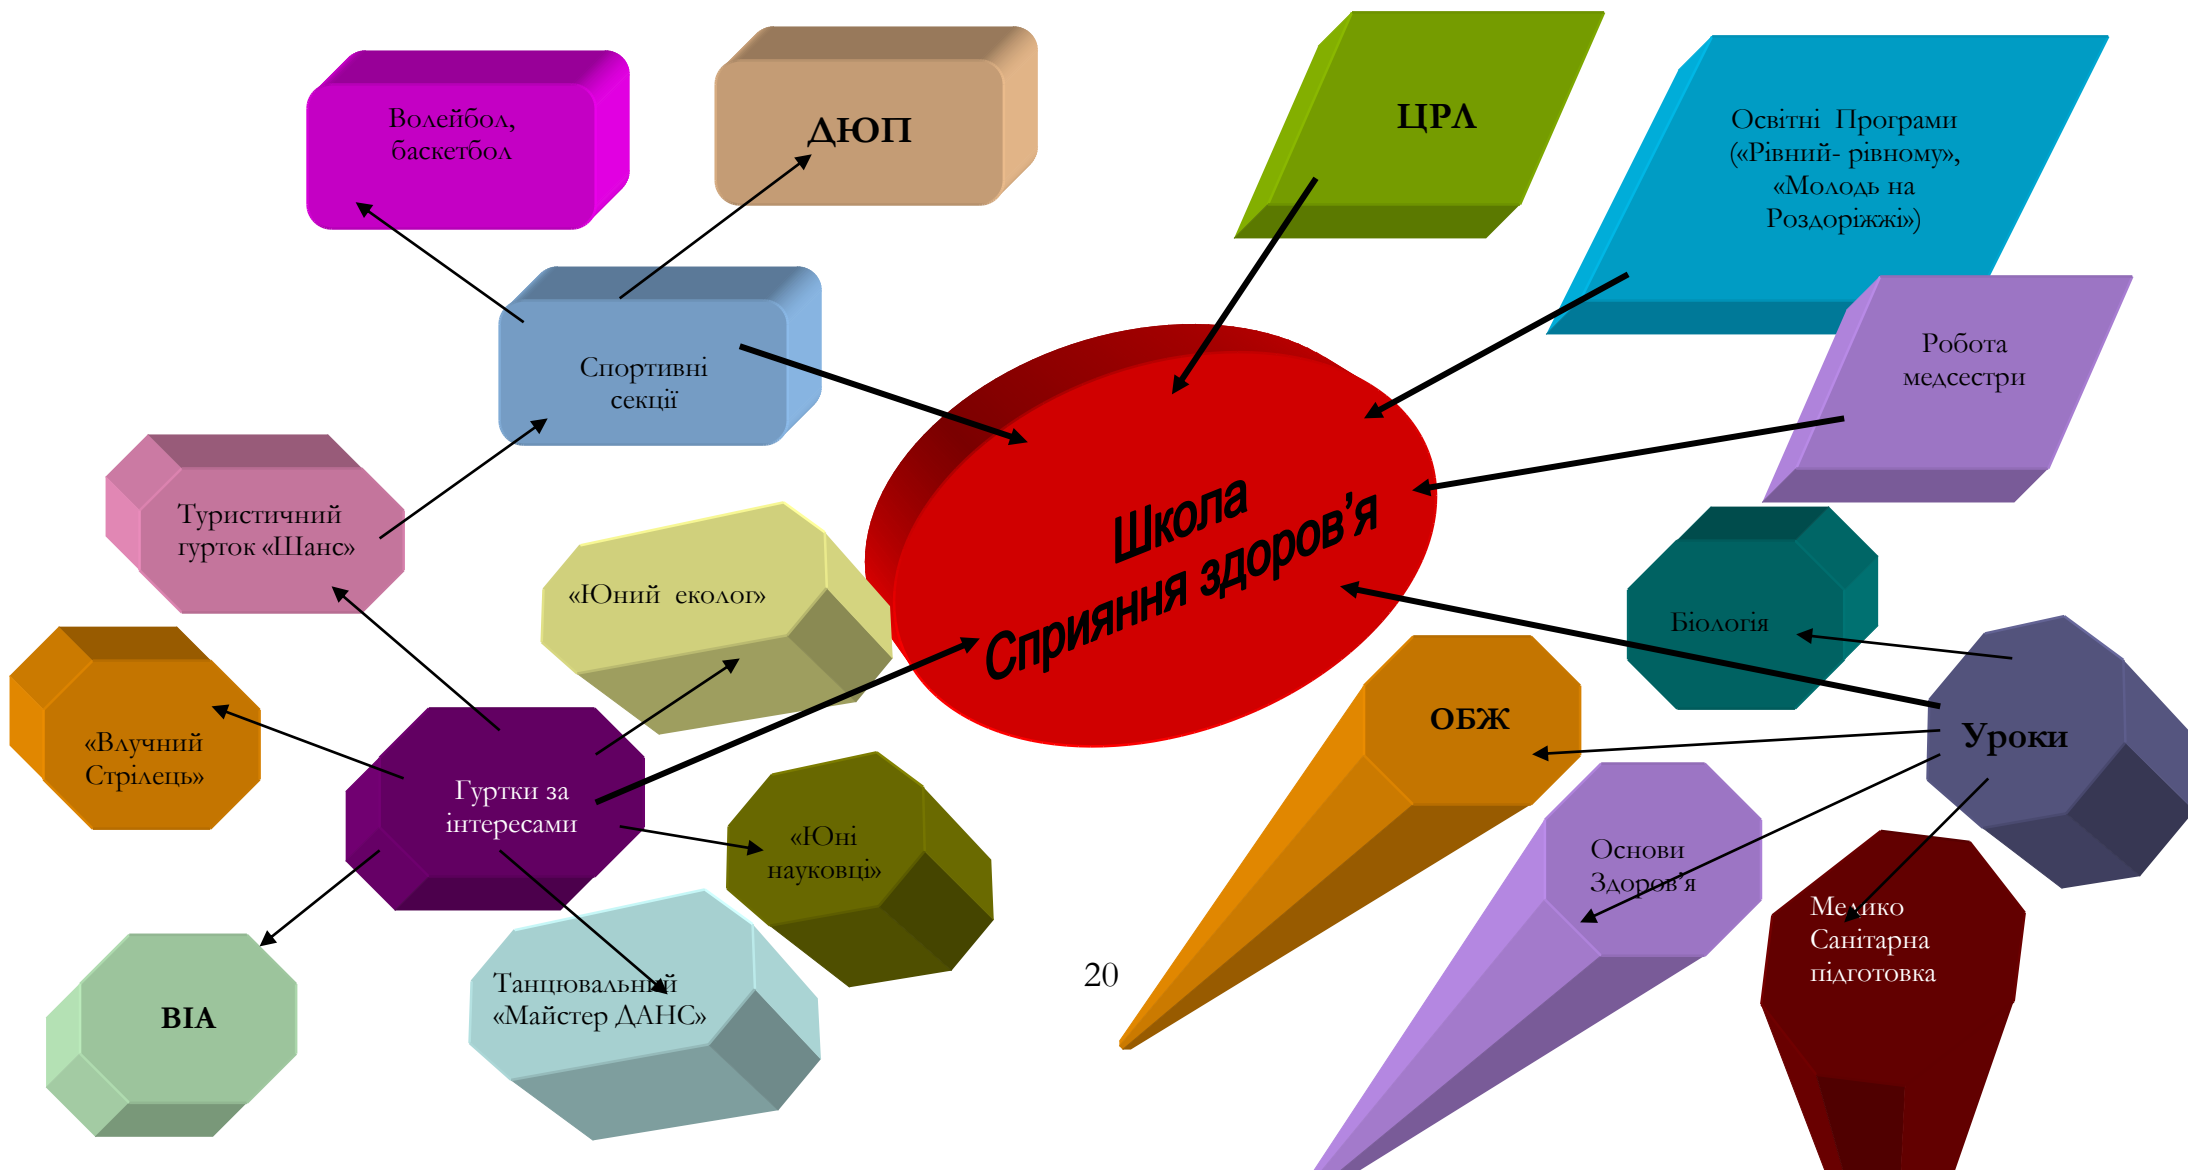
Волейбол, баскетбол

ДЮП

ЦРЛ

Освітні Програми («Рівний- рівному», «Молодь на Роздоріжжі»)

Спортивні секції

Робота медсестри

Туристичний гурток «Шанс»

Школа Сприяння здоров'я

«Юний еколог»

Біологія

«Влучний Стрілець»

Уроки

ОБЖ

Гуртки за інтересами

«Юні науковці»

Основи Здоров'я

Медико Санітарна підготовка

ВІА

Танцювальний «Майстер ДАНС»

20